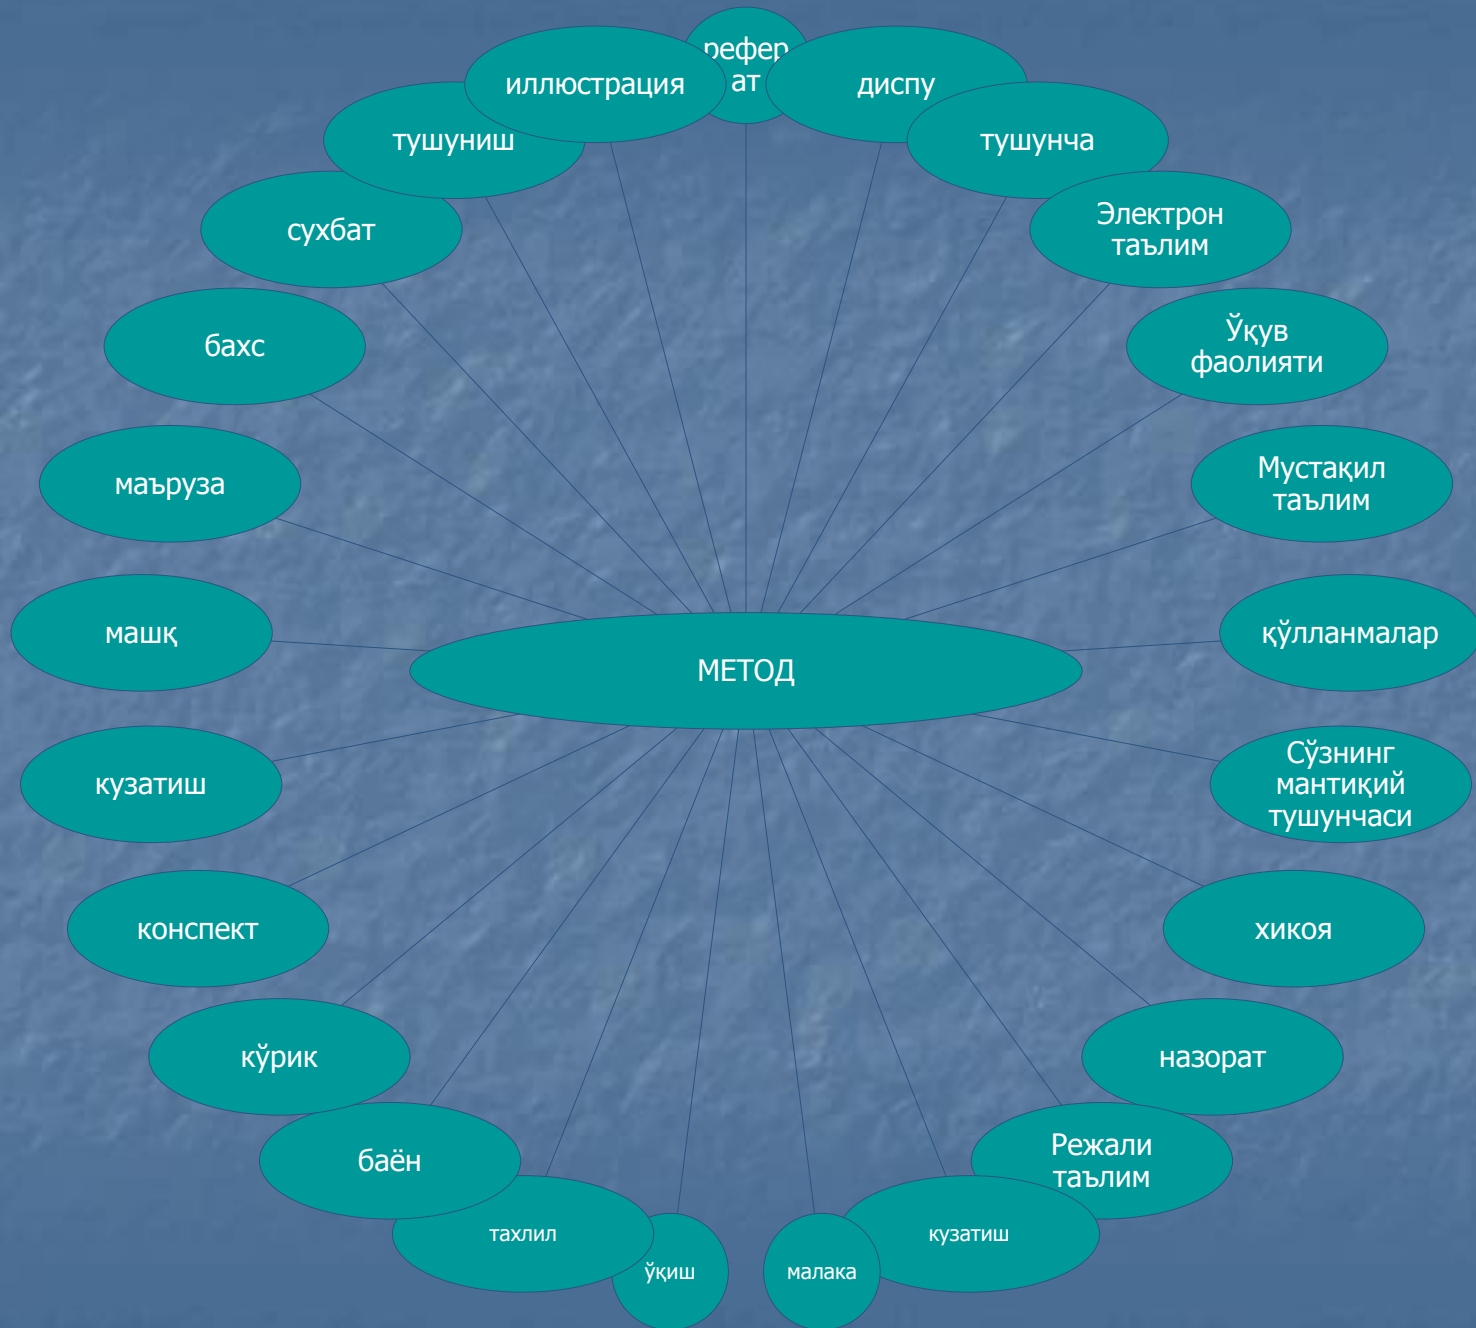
рефер ат

иллюстрация

диспу

тушуниш

тушунча

сухбат

Электрон таълим

бахс

Ўқув фаолияти

маъруза

Мустақил таълим

машқ

МЕТОД

қўлланмалар

кузатиш

Сўзнинг мантиқий тушунчаси

конспект

хикоя

кўрик

назорат

баён

Режали таълим

тахлил

ўқиш

малака

кузатиш